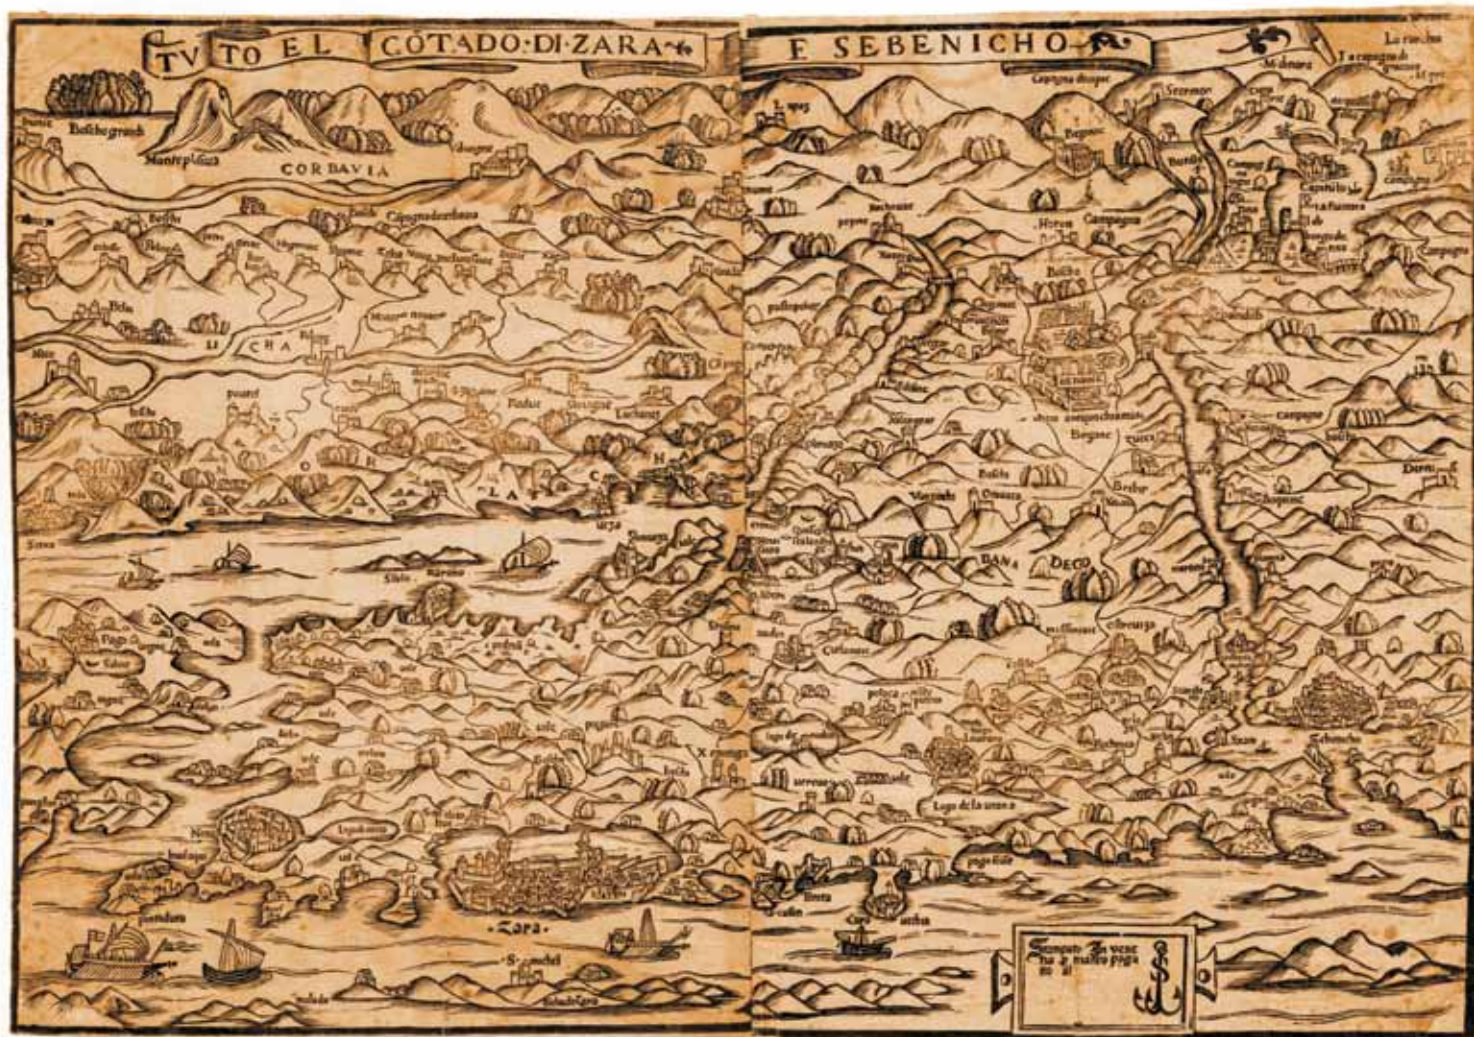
TV TO EL CÕTADO·DI·ZARA E SEBENICHO

Bosscho grando
Monteplisiua
CORBAVIA
Campagna
LICCA
Podgorie
Zara
Sebenicho
BANA DEGO
Lago de la urana
Scardona
Nona
Pago
S. michiel

Stampata In venetia p mathio pagan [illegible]